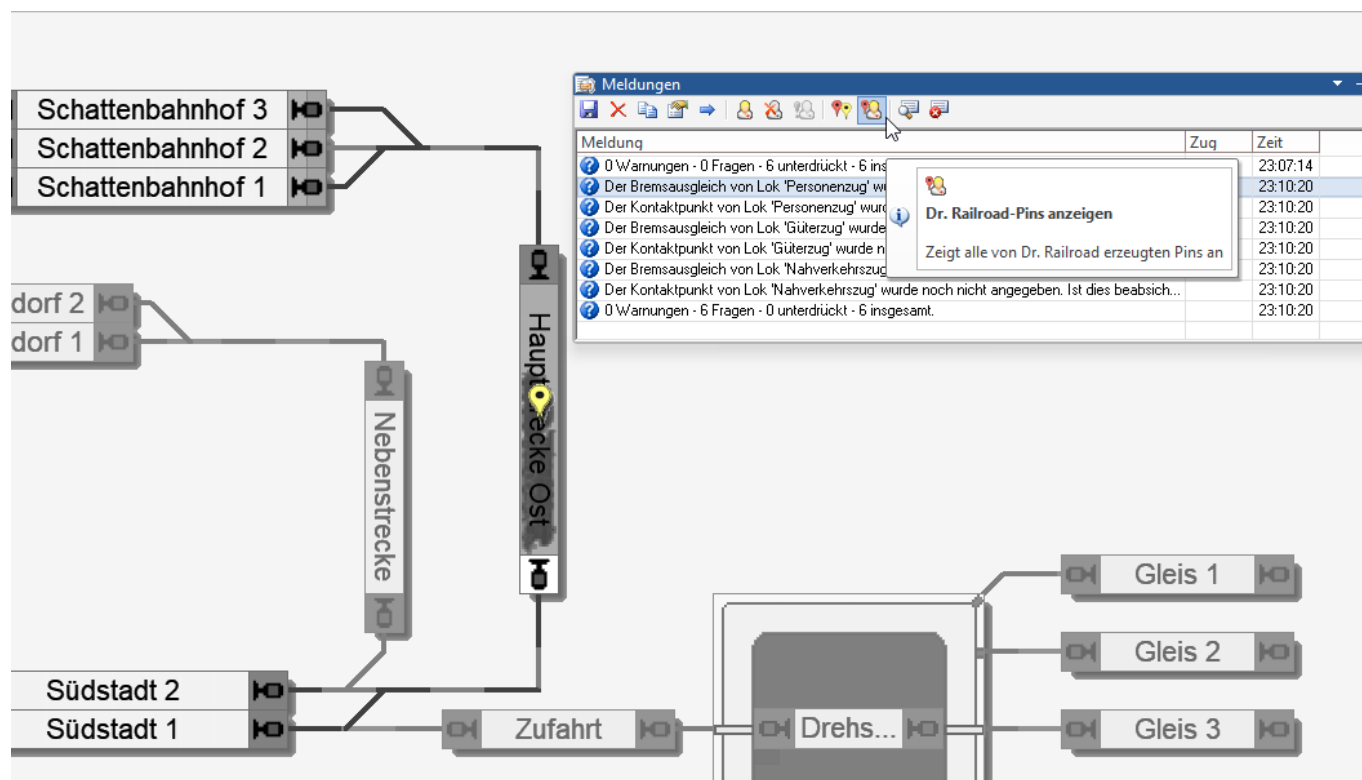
Schattenbahnhof 3
Schattenbahnhof 2
Schattenbahnhof 1

dorf 2
dorf 1

Meldungen

| Meldung | Zug | Zeit |
|---|---|---|
| 0 Warnungen - 0 Fragen - 6 unterdrückt - 6 ins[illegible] | | 23:07:14 |
| Der Bremsausgleich von Lok 'Personenzug' wu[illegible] | | 23:10:20 |
| Der Kontaktpunkt von Lok 'Personenzug' wurd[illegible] | | 23:10:20 |
| Der Bremsausgleich von Lok 'Güterzug' wurde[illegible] | | 23:10:20 |
| Der Kontaktpunkt von Lok 'Güterzug' wurde n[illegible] | | 23:10:20 |
| Der Bremsausgleich von Lok 'Nahverkehrszug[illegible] | | 23:10:20 |
| Der Kontaktpunkt von Lok 'Nahverkehrszug' wurde noch nicht angegeben. Ist dies beabsich... | | 23:10:20 |
| 0 Warnungen - 6 Fragen - 0 unterdrückt - 6 insgesamt. | | 23:10:20 |

Dr. Railroad-Pins anzeigen
Zeigt alle von Dr. Railroad erzeugten Pins an

Hauptstrecke Ost
Nebenstrecke

Südstadt 2
Südstadt 1
Zufahrt
Drehs...
Gleis 1
Gleis 2
Gleis 3